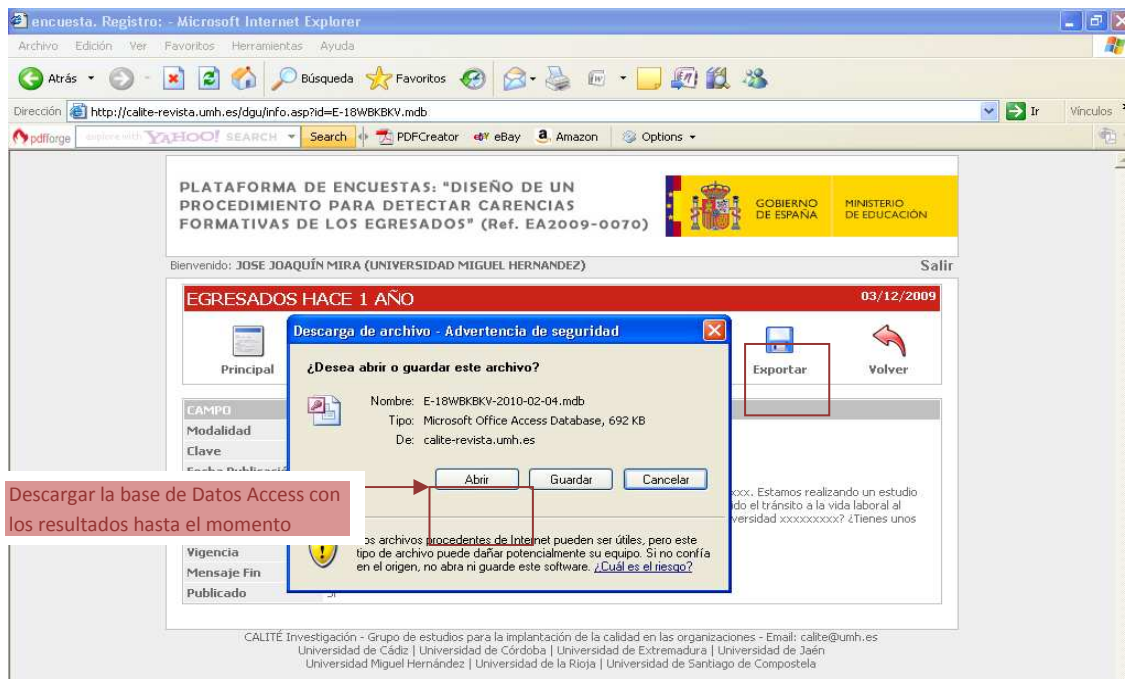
encuesta. Registro: - Microsoft Internet Explorer

Archivo Edición Ver Favoritos Herramientas Ayuda

Atrás Búsqueda Favoritos

Dirección http://calite-revista.umh.es/dgu/info.asp?id=E-18WBKBKV.mdb Ir Vínculos

pdfforge YAHOO! SEARCH Search PDFCreator eBay Amazon Options

PLATAFORMA DE ENCUESTAS: "DISEÑO DE UN PROCEDIMIENTO PARA DETECTAR CARENCIAS FORMATIVAS DE LOS EGRESADOS" (Ref. EA2009-0070)

GOBIERNO DE ESPAÑA MINISTERIO DE EDUCACIÓN

Bienvenido: JOSE JOAQUÍN MIRA (UNIVERSIDAD MIGUEL HERNANDEZ) Salir

EGRESADOS HACE 1 AÑO 03/12/2009

Principal Exportar Volver

CAMPO
Modalidad
Clave
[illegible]
Vigencia
Mensaje Fin
Publicado

xxx. Estamos realizando un estudio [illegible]do el tránsito a la vida laboral al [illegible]versidad xxxxxxxxx? ¿Tienes unos

Descarga de archivo - Advertencia de seguridad

¿Desea abrir o guardar este archivo?

Nombre: E-18WBKBKV-2010-02-04.mdb
Tipo: Microsoft Office Access Database, 692 KB
De: calite-revista.umh.es

Abrir Guardar Cancelar

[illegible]os archivos procedentes de Internet pueden ser útiles, pero este tipo de archivo puede dañar potencialmente su equipo. Si no confía en el origen, no abra ni guarde este software. ¿Cuál es el riesgo?

Descargar la base de Datos Access con los resultados hasta el momento

CALITÉ Investigación - Grupo de estudios para la implantación de la calidad en las organizaciones - Email: calite@umh.es
Universidad de Cádiz | Universidad de Córdoba | Universidad de Extremadura | Universidad de Jaén
Universidad Miguel Hernández | Universidad de la Rioja | Universidad de Santiago de Compostela